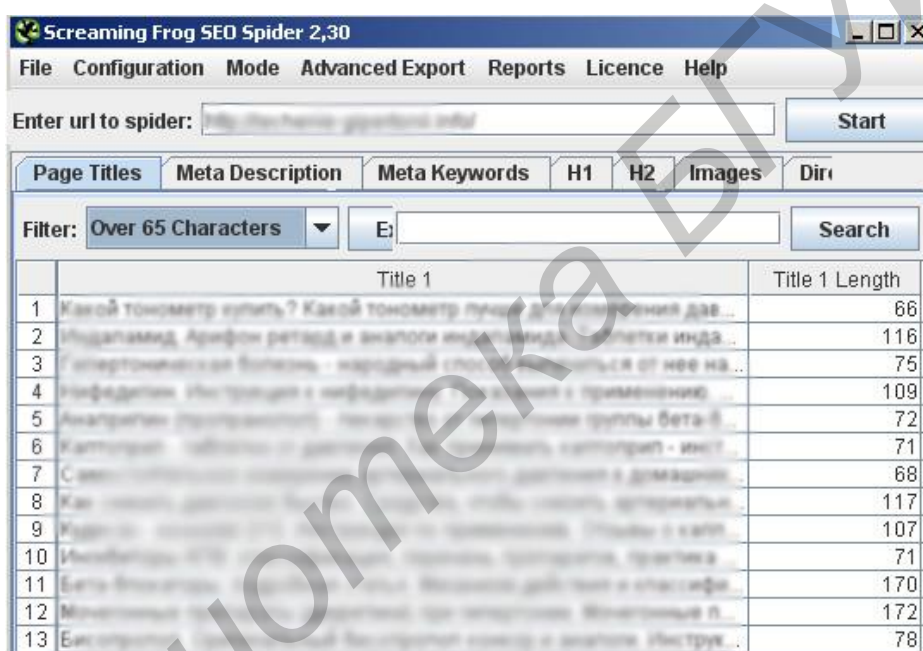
Screaming Frog SEO Spider 2,30

File Configuration Mode Advanced Export Reports Licence Help

Enter url to spider: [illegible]

Start

Page Titles | Meta Description | Meta Keywords | H1 | H2 | Images | Dir

Filter: Over 65 Characters

E

Search

| | Title 1 | Title 1 Length |
|---|---|---|
| 1 | Какой тонометр купить? Какой тонометр лучше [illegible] | 66 |
| 2 | Индапамид, Арифон ретард и аналоги индапамида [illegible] | 116 |
| 3 | Гипертоническая болезнь - народный способ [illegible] | 75 |
| 4 | Нифедипин. Инструкция к нифедипину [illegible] | 109 |
| 5 | Анаприлин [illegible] | 72 |
| 6 | Каптоприл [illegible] | 71 |
| 7 | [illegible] | 68 |
| 8 | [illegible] | 117 |
| 9 | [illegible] | 107 |
| 10 | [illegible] | 71 |
| 11 | Бета-блокаторы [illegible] | 170 |
| 12 | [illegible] | 172 |
| 13 | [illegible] | 78 |

Библиотека БГУ